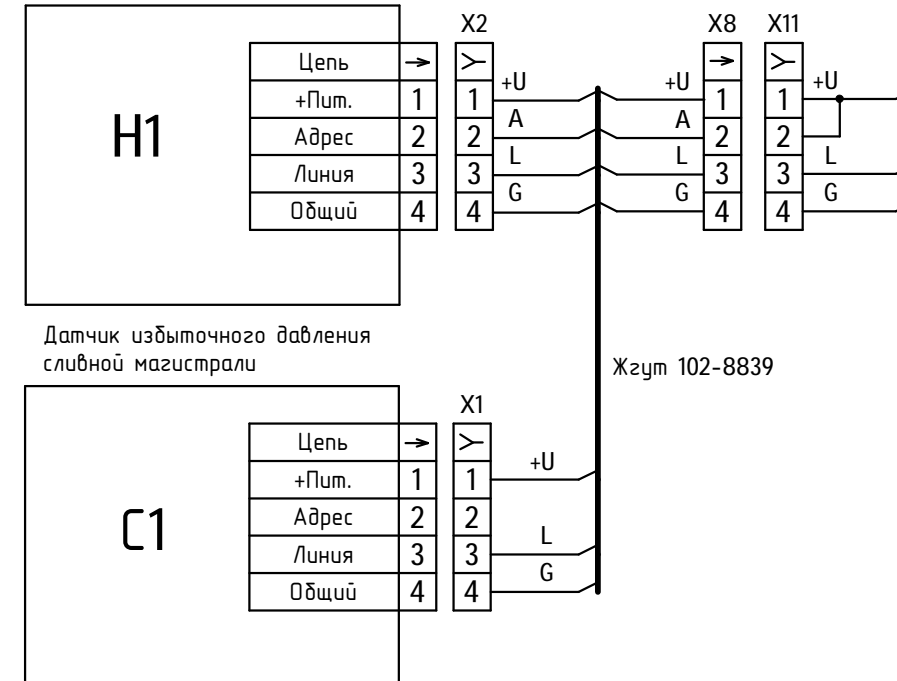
X2

X8

X11

H1

| Цепь | → |
|---|---|
| +Пит. | 1 |
| Адрес | 2 |
| Линия | 3 |
| Общий | 4 |

| ≻ |
|---|
| 1 |
| 2 |
| 3 |
| 4 |

+U
A
L
G

+U
A
L
G

| → |
|---|
| 1 |
| 2 |
| 3 |
| 4 |

| ≻ |
|---|
| 1 |
| 2 |
| 3 |
| 4 |

+U
L
G

Датчик избыточного давления сливной магистрали

Жгут 102-8839

X1

C1

| Цепь | → |
|---|---|
| +Пит. | 1 |
| Адрес | 2 |
| Линия | 3 |
| Общий | 4 |

| ≻ |
|---|
| 1 |
| 2 |
| 3 |
| 4 |

+U
L
G